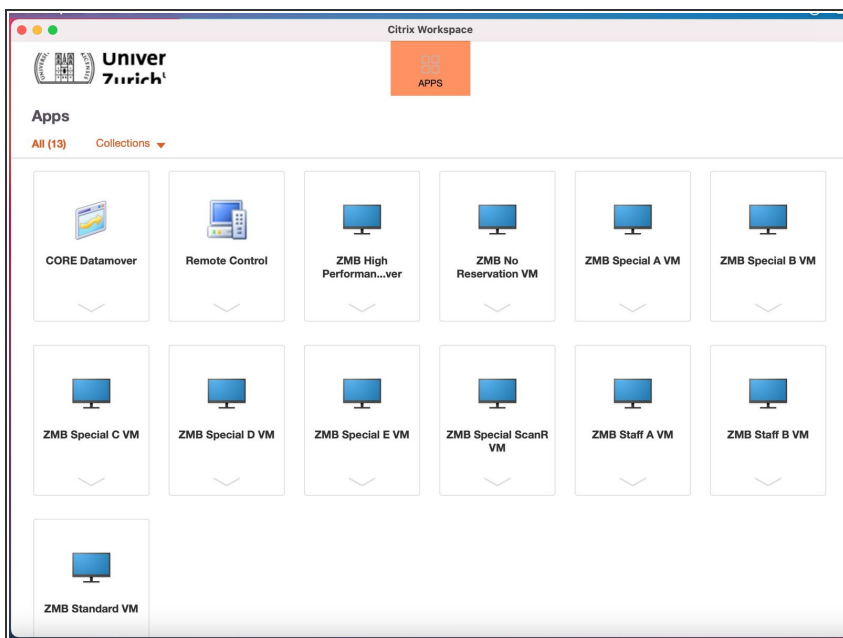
Citrix Workspace

Univer
Zurich

APPS

Apps

All (13)    Collections

CORE Datamover

Remote Control

ZMB High Performan...ver

ZMB No Reservation VM

ZMB Special A VM

ZMB Special B VM

ZMB Special C VM

ZMB Special D VM

ZMB Special E VM

ZMB Special ScanR VM

ZMB Staff A VM

ZMB Staff B VM

ZMB Standard VM